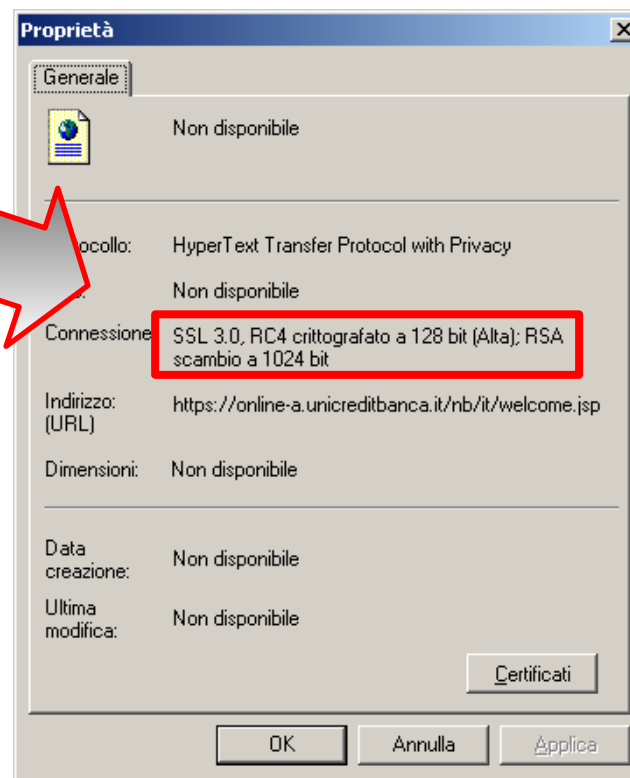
Proprietà

Generale

Non disponibile

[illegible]ocollo: HyperText Transfer Protocol with Privacy

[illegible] Non disponibile

Connessione SSL 3.0, RC4 crittografato a 128 bit (Alta); RSA scambio a 1024 bit

Indirizzo: (URL) https://online-a.unicreditbanca.it/nb/it/welcome.jsp

Dimensioni: Non disponibile

Data creazione: Non disponibile

Ultima modifica: Non disponibile

Certificati

OK

Annulla

Applica